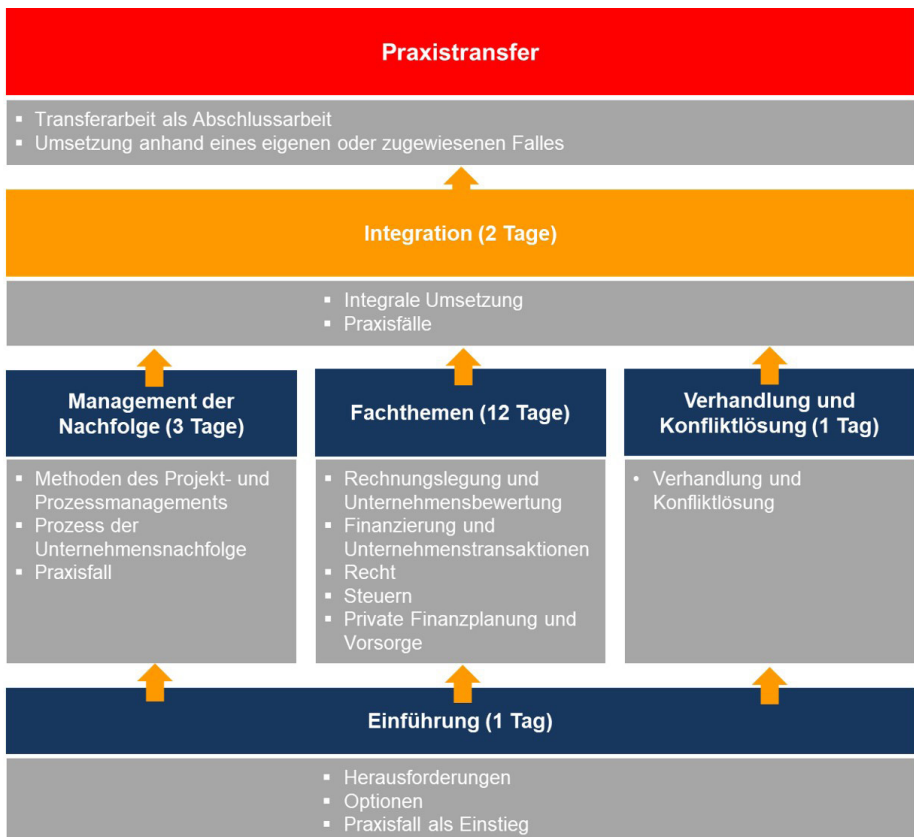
Praxistransfer

- Transferarbeit als Abschlussarbeit
- Umsetzung anhand eines eigenen oder zugewiesenen Falles

Integration (2 Tage)

- Integrale Umsetzung
- Praxisfälle

Management der Nachfolge (3 Tage)

- Methoden des Projekt- und Prozessmanagements
- Prozess der Unternehmensnachfolge
- Praxisfall

Fachthemen (12 Tage)

- Rechnungslegung und Unternehmensbewertung
- Finanzierung und Unternehmenstransaktionen
- Recht
- Steuern
- Private Finanzplanung und Vorsorge

Verhandlung und Konfliktlösung (1 Tag)

- Verhandlung und Konfliktlösung

Einführung (1 Tag)

- Herausforderungen
- Optionen
- Praxisfall als Einstieg